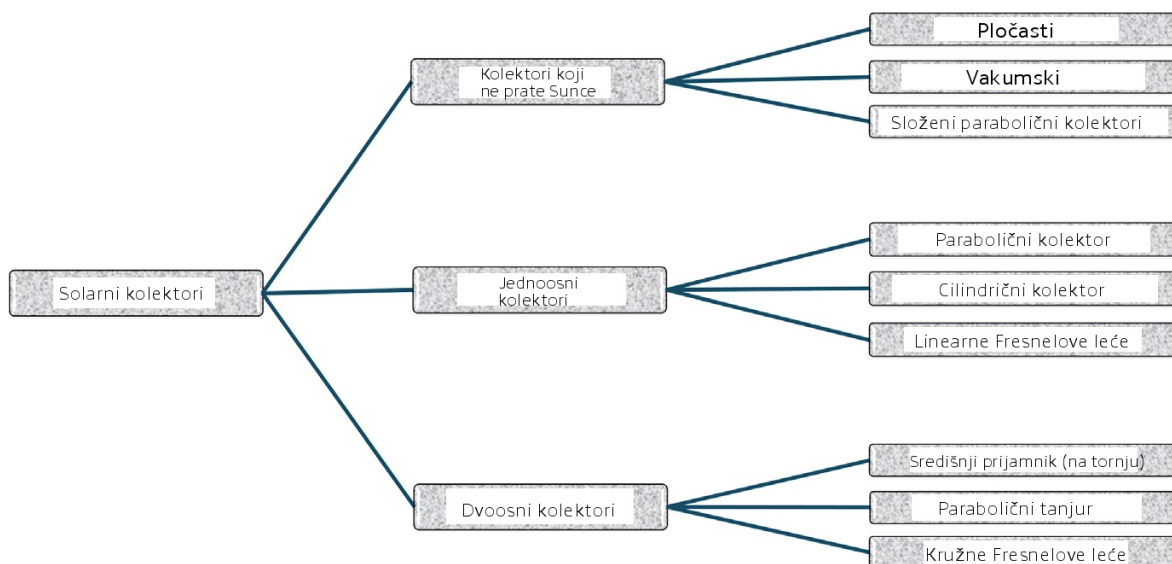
Solarni kolektori

Kolektori koji ne prate Sunce

Pločasti

Vakumski

Složeni parabolični kolektori

Jednoosni kolektori

Parabolični kolektor

Cilindrični kolektor

Linearne Fresnelove leće

Dvoosni kolektori

Središnji prijamnik (na tornju)

Parabolični tanjur

Kružne Fresnelove leće